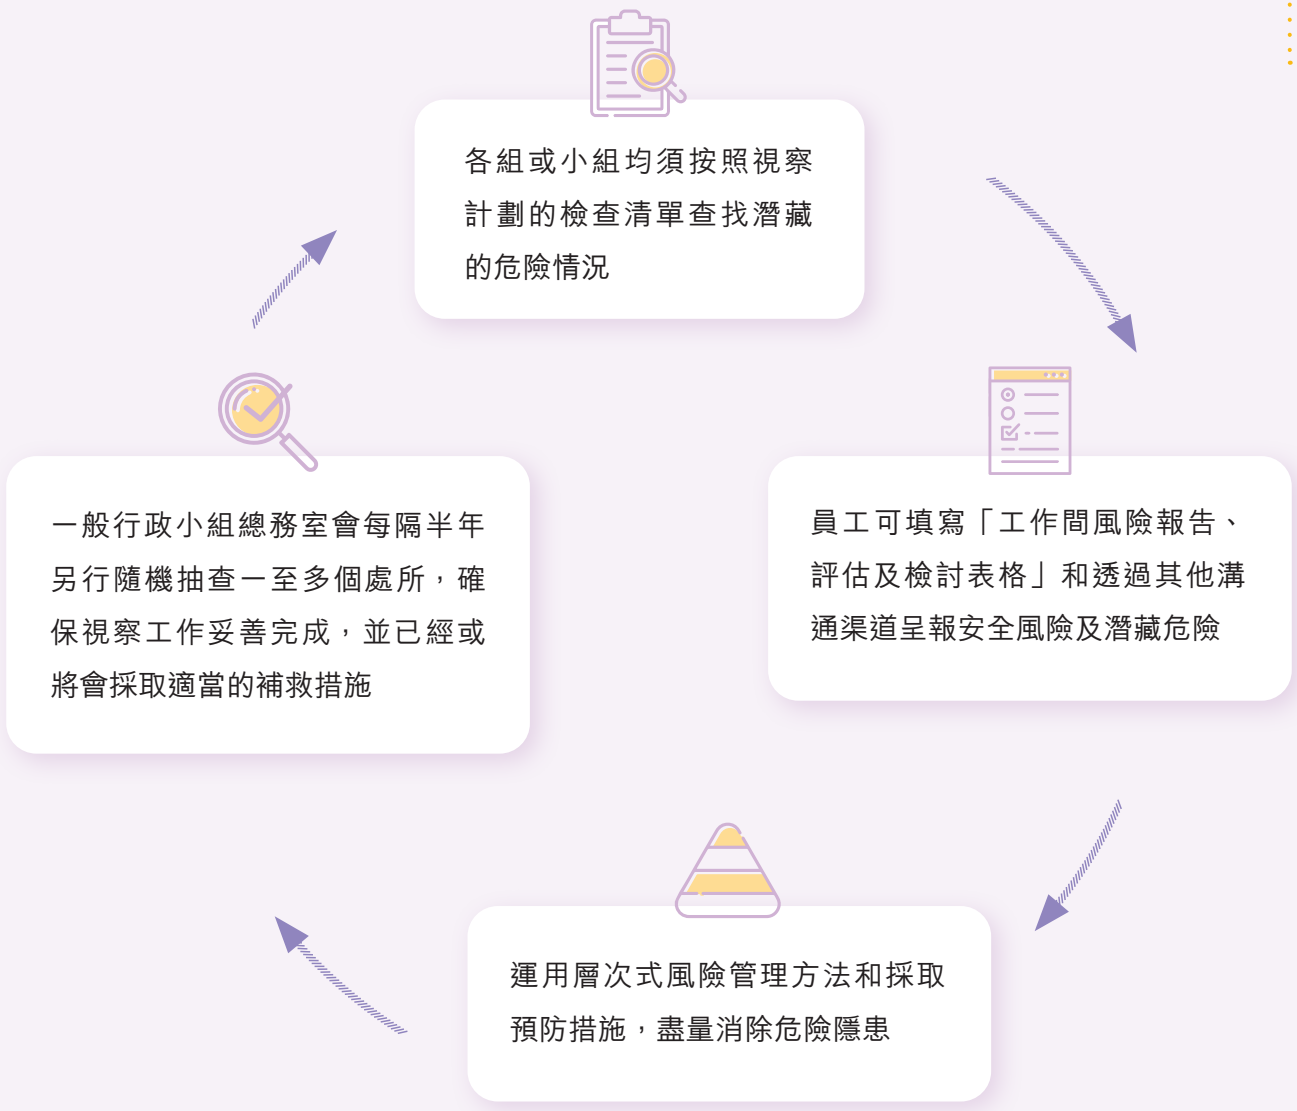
各組或小組均須按照視察計劃的檢查清單查找潛藏的危險情況

員工可填寫「工作間風險報告、評估及檢討表格」和透過其他溝通渠道呈報安全風險及潛藏危險

運用層次式風險管理方法和採取預防措施，盡量消除危險隱患

一般行政小組總務室會每隔半年另行隨機抽查一至多個處所，確保視察工作妥善完成，並已經或將會採取適當的補救措施